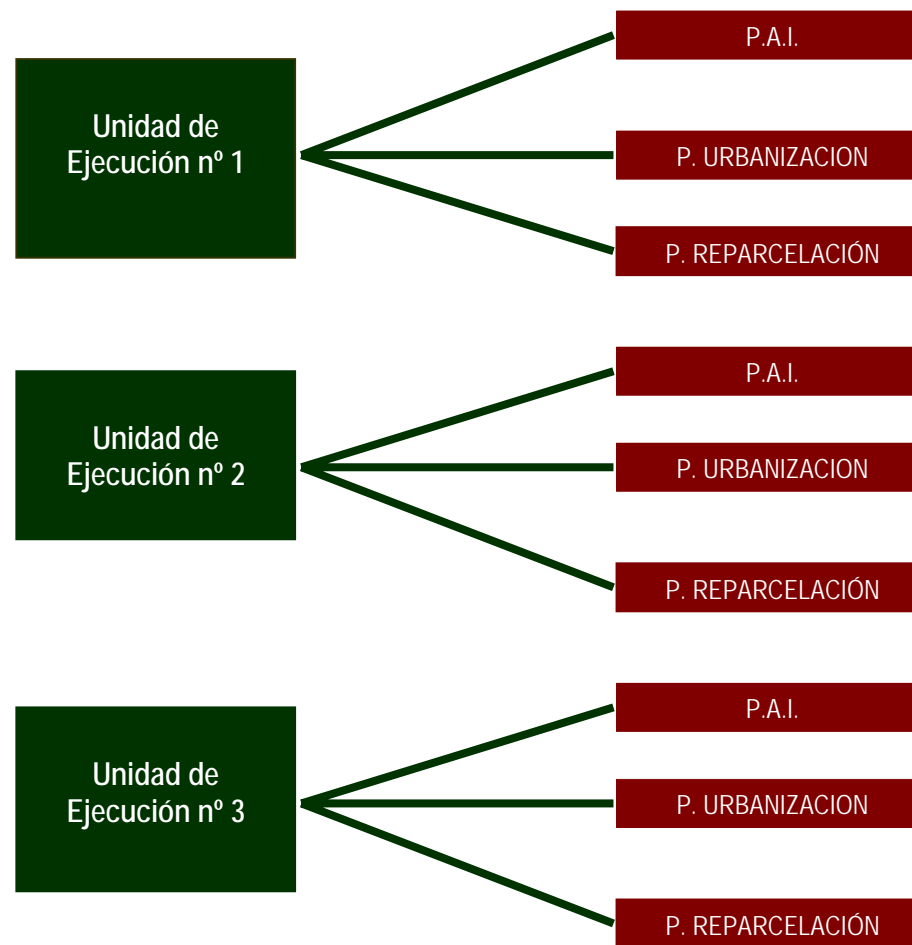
Unidad de Ejecución nº 1

P.A.I.

P. URBANIZACION

P. REPARCELACIÓN

Unidad de Ejecución nº 2

P.A.I.

P. URBANIZACION

P. REPARCELACIÓN

Unidad de Ejecución nº 3

P.A.I.

P. URBANIZACION

P. REPARCELACIÓN